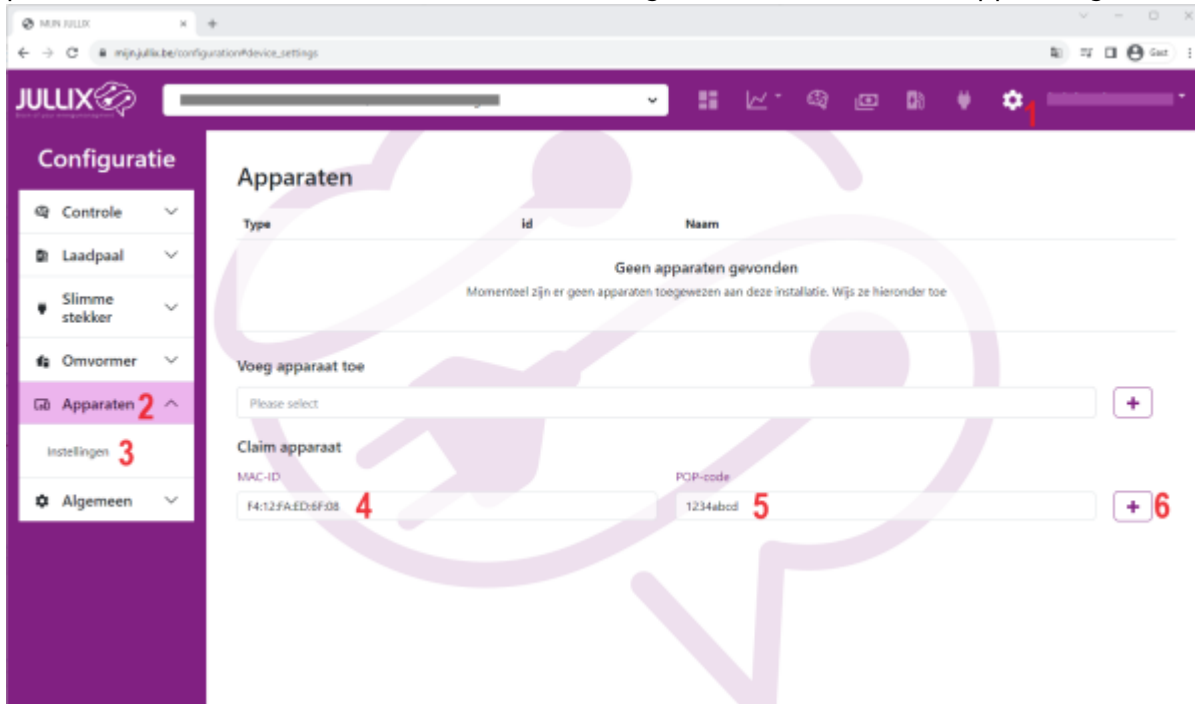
MIJN JULLIX
mijn.jullix.be/configuration#device_settings
Gast

JULLIX

1

Configuratie

Controle
Laadpaal
Slimme stekker
Omvormer
Apparaten 2
Instellingen 3
Algemeen

Apparaten

| Type | id | Naam |
|---|---|---|

Geen apparaten gevonden
Momenteel zijn er geen apparaten toegewezen aan deze installatie. Wijs ze hieronder toe

Voeg apparaat toe
Please select
+

Claim apparaat
MAC-ID
F4:12:FA:ED:6F:08 4
POP-code
1234abcd 5
+ 6